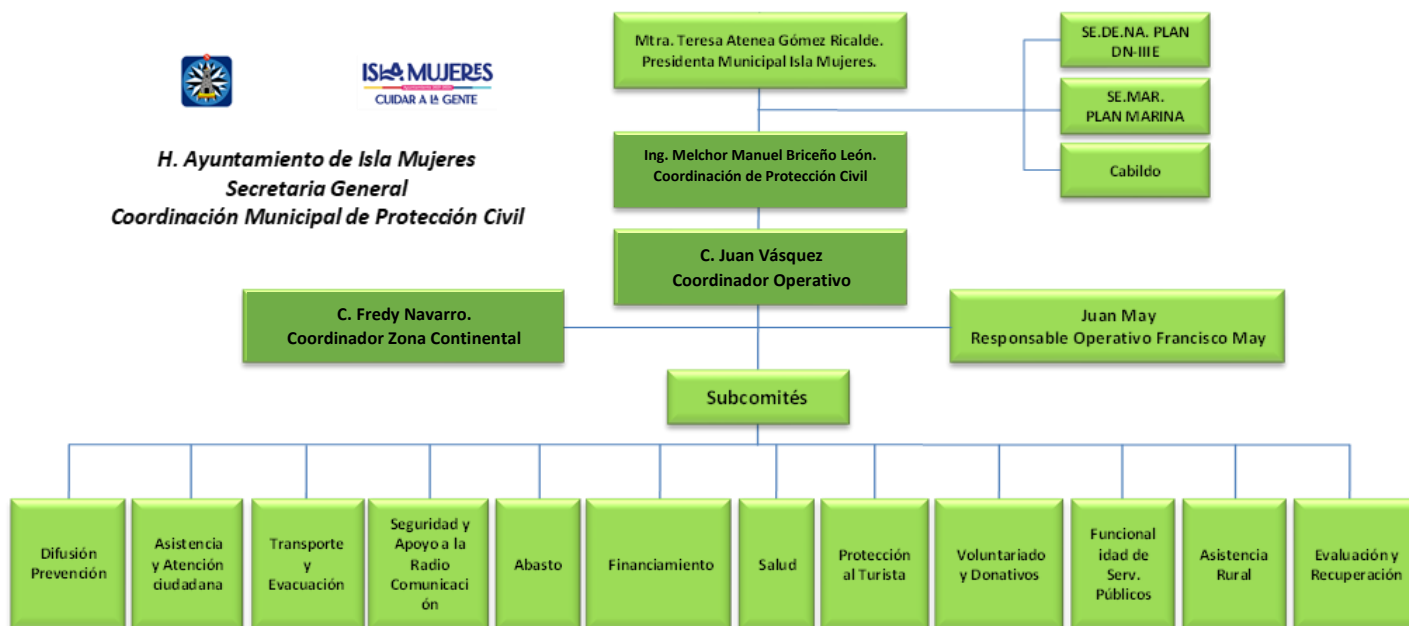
ISLA MUJERES
CUIDAR A LA GENTE

H. Ayuntamiento de Isla Mujeres
Secretaria General
Coordinación Municipal de Protección Civil

Mtra. Teresa Atenea Gómez Ricalde.
Presidenta Municipal Isla Mujeres.

SE.DE.NA. PLAN DN-IIIE

SE.MAR. PLAN MARINA

Cabildo

Ing. Melchor Manuel Briceño León.
Coordinación de Protección Civil

C. Juan Vásquez
Coordinador Operativo

C. Fredy Navarro.
Coordinador Zona Continental

Juan May
Responsable Operativo Francisco May

Subcomités

Difusión Prevención

Asistencia y Atención ciudadana

Transporte y Evacuación

Seguridad y Apoyo a la Radio Comunicación

Abasto

Financiamiento

Salud

Protección al Turista

Voluntariado y Donativos

Funcionalidad de Serv. Públicos

Asistencia Rural

Evaluación y Recuperación